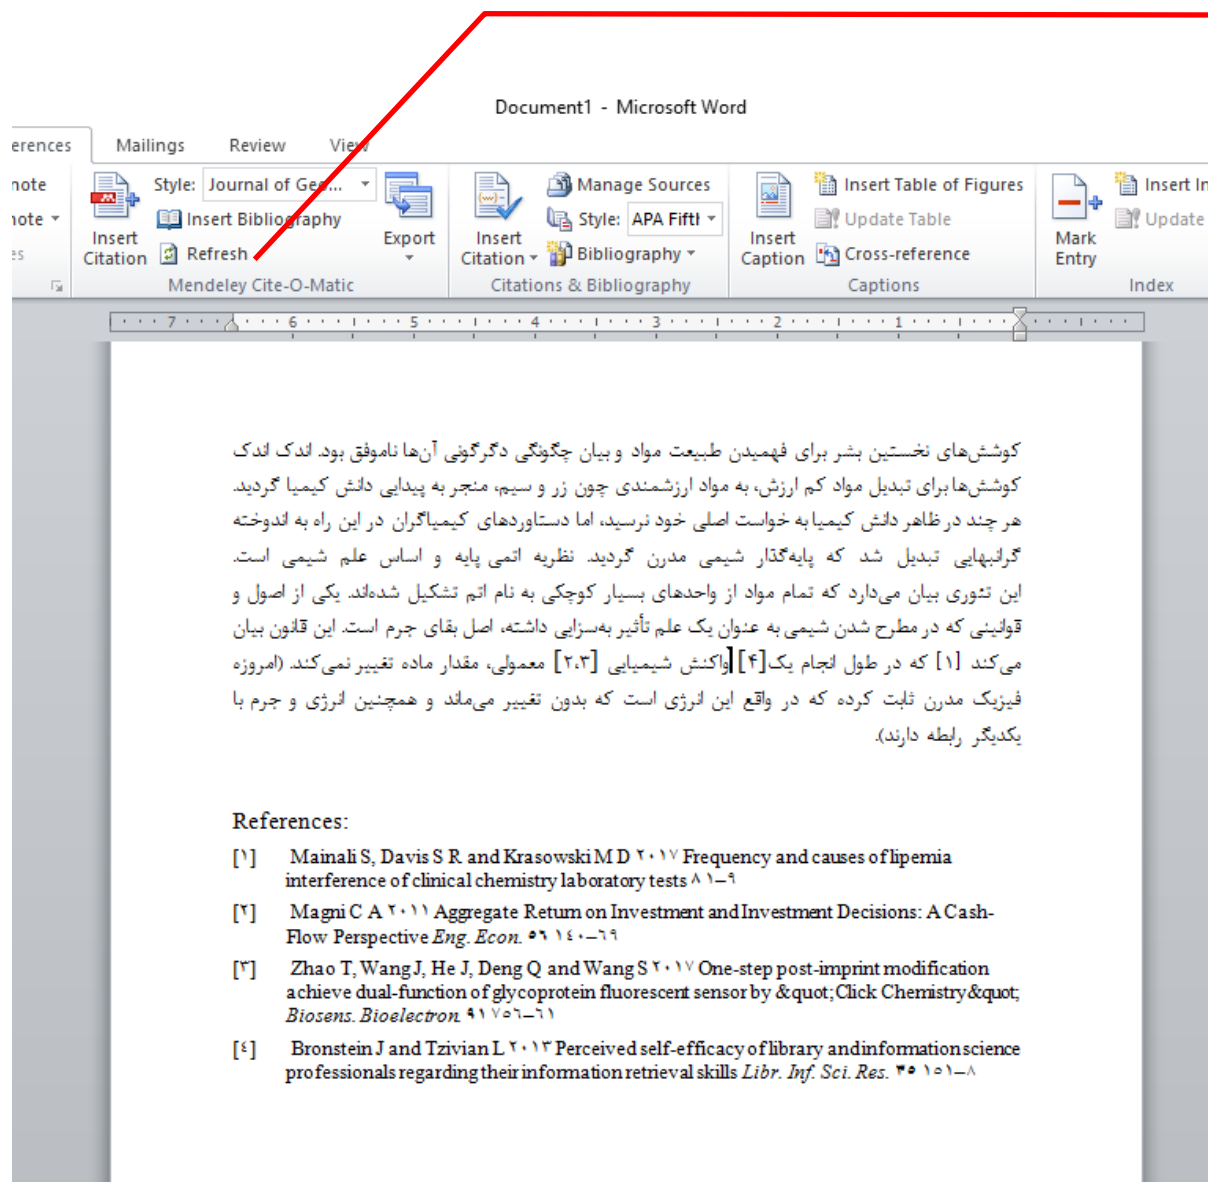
Document1 - Microsoft Word

erences Mailings Review View

note
note
es

Insert Citation

Style: Journal of Geo...
Insert Bibliography
Refresh

Export

Mendeley Cite-O-Matic

Insert Citation

Manage Sources
Style: APA Fifth
Bibliography

Citations & Bibliography

Insert Caption

Insert Table of Figures
Update Table
Cross-reference

Captions

Mark Entry

Insert In
Update

Index

7 6 5 4 3 2 1

کوشش‌های نخستین بشر برای فهمیدن طبیعت مواد و بیان چگونگی دگرگونی آن‌ها ناموفق بود. اندک اندک کوشش‌ها برای تبدیل مواد کم ارزش، به مواد ارزشمندی چون زر و سیم، منجر به پیدایی دانش کیمیا گردید. هر چند در ظاهر دانش کیمیا به خواست اصلی خود نرسید، اما دستاوردهای کیمیاگران در این راه به اندوخته گرانبهایی تبدیل شد که پایه‌گذار شیمی مدرن گردید. نظریه اتمی پایه و اساس علم شیمی است. این تئوری بیان می‌دارد که تمام مواد از واحدهای بسیار کوچکی به نام اتم تشکیل شده‌اند. یکی از اصول و قوانینی که در مطرح شدن شیمی به عنوان یک علم تأثیر به‌سزایی داشته، اصل بقای جرم است. این قانون بیان می‌کند [۱] که در طول انجام یک[۴] واکنش شیمیایی [۲،۳] معمولی، مقدار ماده تغییر نمی‌کند. (امروزه فیزیک مدرن ثابت کرده که در واقع این انرژی است که بدون تغییر می‌ماند و همچنین انرژی و جرم با یکدیگر رابطه دارند).

References:

[۱] Mainali S, Davis S R and Krasowski M D ۲۰۱۷ Frequency and causes of lipemia interference of clinical chemistry laboratory tests ۸ ۱–۹

[۲] Magni C A ۲۰۱۱ Aggregate Return on Investment and Investment Decisions: A Cash-Flow Perspective Eng. Econ. ۵۶ ۱۴۰–۶۹

[۳] Zhao T, Wang J, He J, Deng Q and Wang S ۲۰۱۷ One-step post-imprint modification achieve dual-function of glycoprotein fluorescent sensor by &quot;Click Chemistry&quot; Biosens. Bioelectron. ۹۱ ۷۵۶–۶۱

[۴] Bronstein J and Tzivian L ۲۰۱۳ Perceived self-efficacy of library and information science professionals regarding their information retrieval skills Libr. Inf. Sci. Res. ۳۵ ۱۵۱–۸